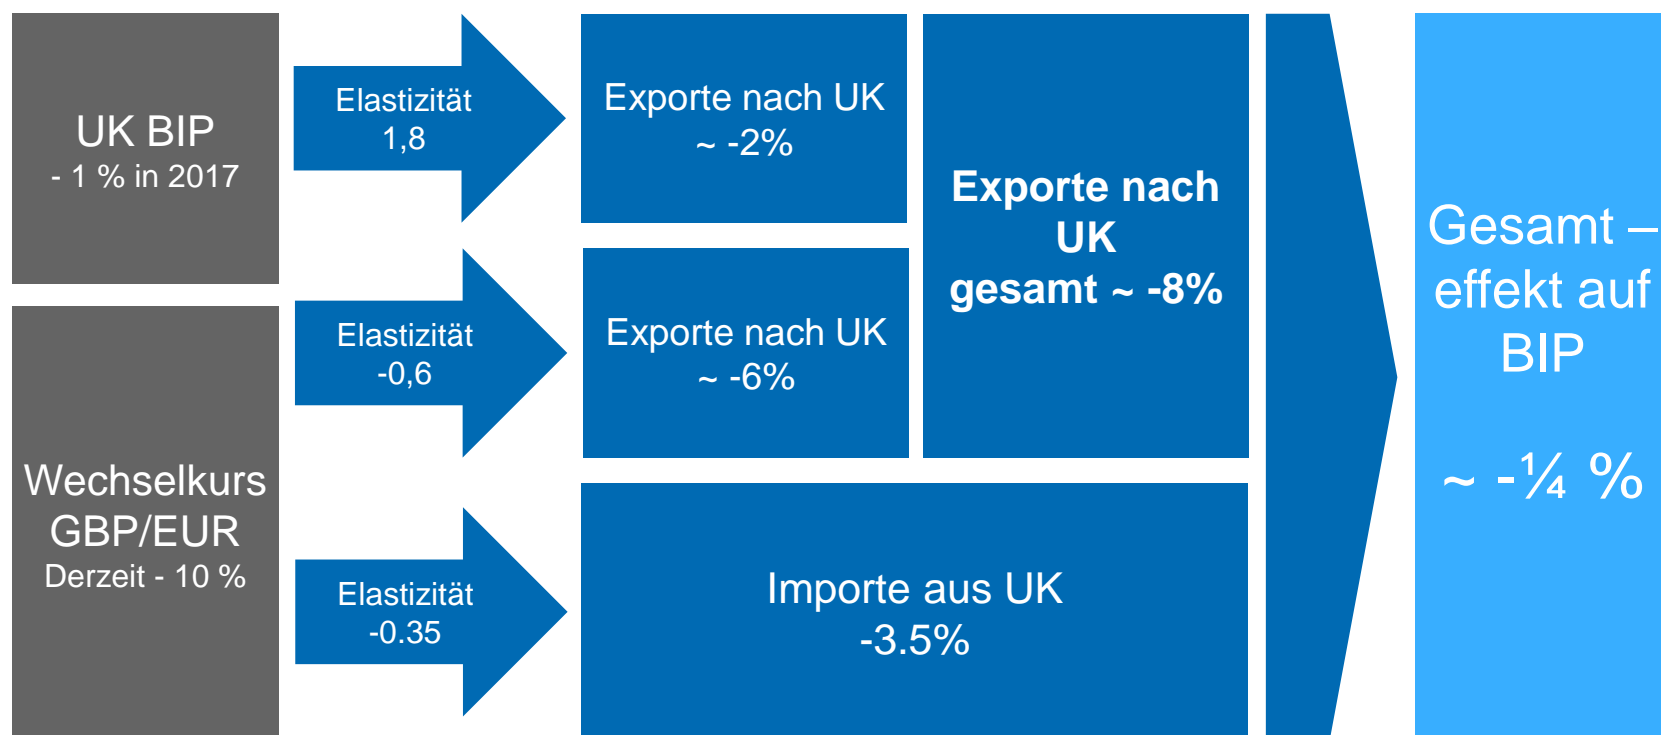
UK BIP
- 1 % in 2017

Wechselkurs GBP/EUR
Derzeit - 10 %

Elastizität
1,8

Elastizität
-0,6

Elastizität
-0.35

Exporte nach UK
~ -2%

Exporte nach UK
~ -6%

Exporte nach UK gesamt ~ -8%

Importe aus UK
-3.5%

Gesamt – effekt auf BIP

~ -¼ %